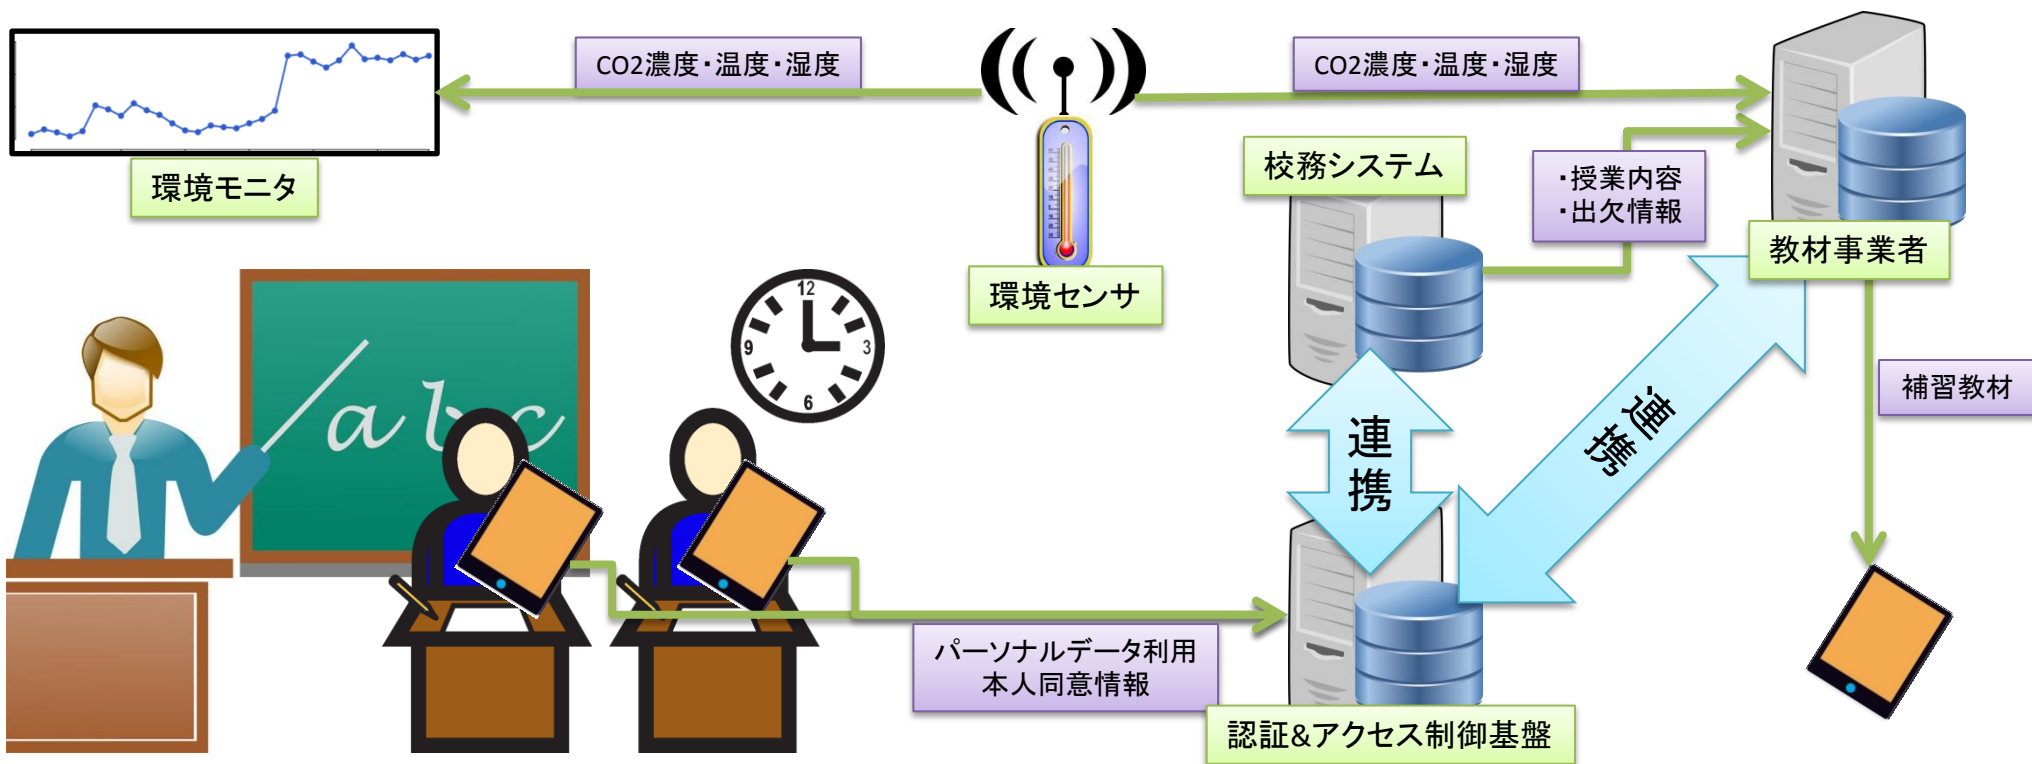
CO2濃度・温度・湿度

CO2濃度・温度・湿度

環境モニタ

校務システム

・授業内容
・出欠情報

環境センサ

教材事業者

12
3
6
9

abc

連携

連携

補習教材

パーソナルデータ利用
本人同意情報

認証&アクセス制御基盤